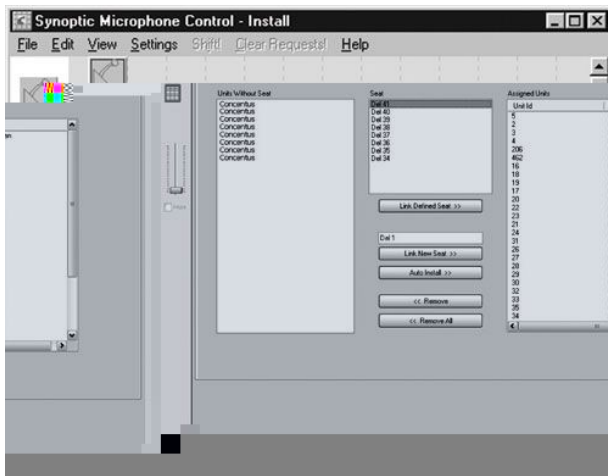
Synoptic Microphone Control - Install

File Edit View Settings Shift! Clear Requests! Help

Units Without Seat
Concentus
Concentus
Concentus
Concentus
Concentus
Concentus
Concentus
Concentus

Seat
Del 41
Del 40
Del 39
Del 38
Del 37
Del 36
Del 35
Del 34

Link Defined Seat >>

Del 1

Link New Seat >>

Auto Install >>

<< Remove

<< Remove All

Assigned Units
Unit Id
5
2
3
4
206
462
16
18
19
17
20
22
23
21
24
31
26
27
28
29
30
32
33
35
34